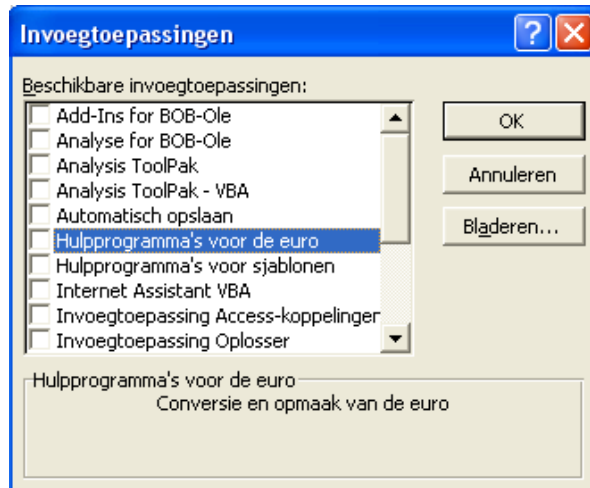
Invoegtoepassingen

Beschikbare invoegtoepassingen:

Add-Ins for BOB-Ole
Analyse for BOB-Ole
Analysis ToolPak
Analysis ToolPak - VBA
Automatisch opslaan
Hulpprogramma's voor de euro
Hulpprogramma's voor sjablonen
Internet Assistant VBA
Invoegtoepassing Access-koppelinger
Invoegtoepassing Oplosser

OK
Annuleren
Bladeren...

Hulpprogramma's voor de euro
Conversie en opmaak van de euro